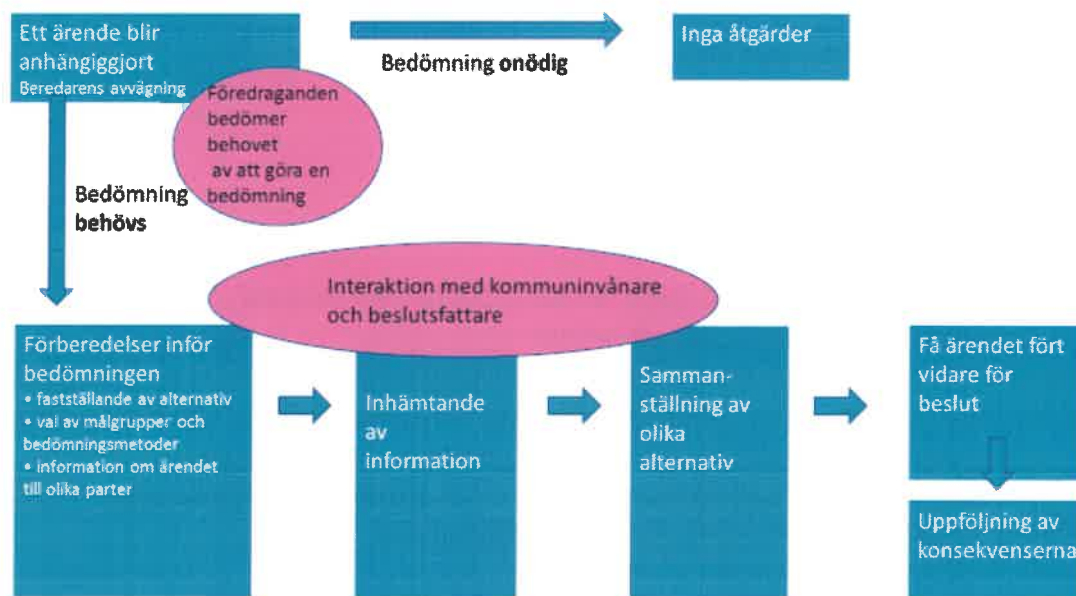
Ett ärende blir anhängiggjort
Beredarens avvägning

Bedömning onödig

Inga åtgärder

Föredraganden bedömer behovet av att göra en bedömning

Bedömning behövs

Interaktion med kommuninvånare och beslutsfattare

Förberedelser inför bedömningen
• fastställande av alternativ
• val av målgrupper och bedömningsmetoder
• information om ärendet till olika parter

Inhämtande av information

Sammanställning av olika alternativ

Få ärendet fört vidare för beslut

Uppföljning av konsekvenserna